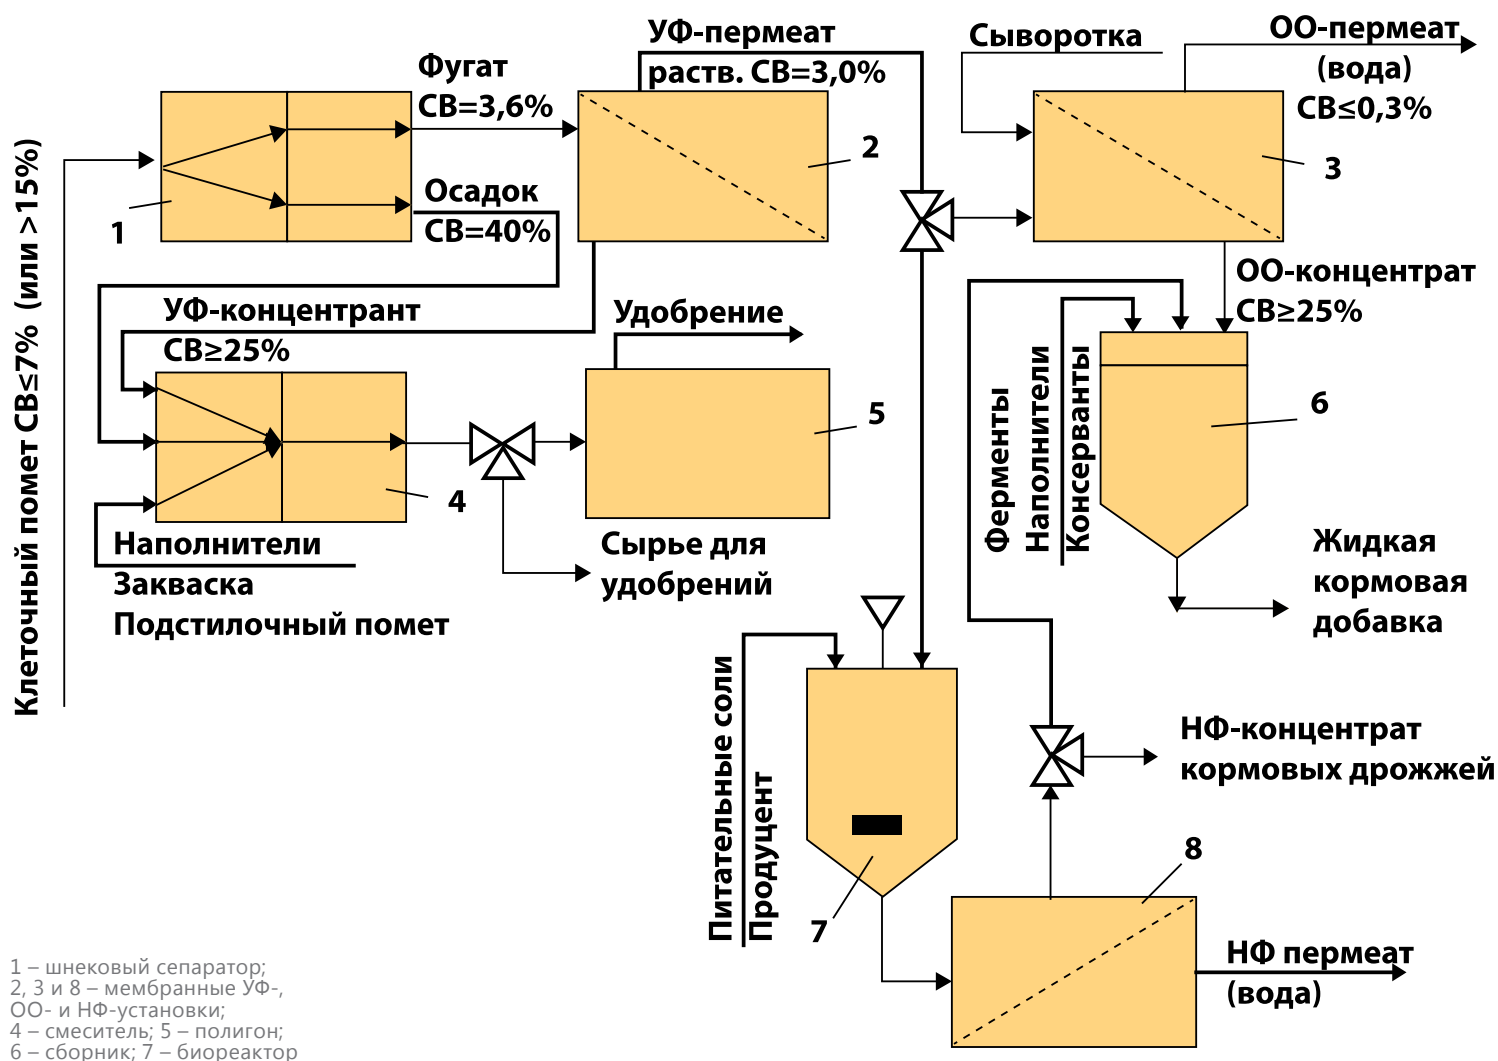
Клеточный помет СВ≤7% (или >15%)

Фугат
СВ=3,6%

Осадок
СВ=40%

УФ-пермеат
раств. СВ=3,0%

Сыворотка

ОО-пермеат
(вода)
СВ≤0,3%

1

2

3

ОО-концентрат
СВ≥25%

УФ-концентрант
СВ≥25%

Удобрение

5

4

Ферменты
Наполнители
Консерванты

6

Наполнители
Закваска
Подстилочный помет

Сырье для
удобрений

Жидкая
кормовая
добавка

Питательные соли
Продуцент

НФ-концентрат
кормовых дрожжей

7

8

НФ пермеат
(вода)

1 – шнековый сепаратор;
2, 3 и 8 – мембранные УФ-, ОО- и НФ-установки;
4 – смеситель; 5 – полигон;
6 – сборник; 7 – биореактор